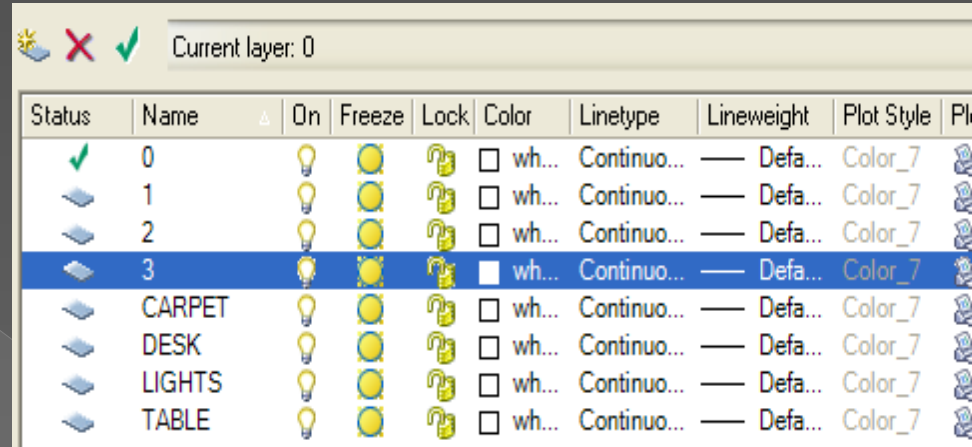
Current layer: 0

| Status | Name | On | Freeze | Lock | Color | Linetype | Lineweight | Plot Style | Pl |
|---|---|---|---|---|---|---|---|---|---|
| | 0 | | | | wh... | Continuo... | —— Defa... | Color_7 | |
| | 1 | | | | wh... | Continuo... | —— Defa... | Color_7 | |
| | 2 | | | | wh... | Continuo... | —— Defa... | Color_7 | |
| | 3 | | | | wh... | Continuo... | —— Defa... | Color_7 | |
| | CARPET | | | | wh... | Continuo... | —— Defa... | Color_7 | |
| | DESK | | | | wh... | Continuo... | —— Defa... | Color_7 | |
| | LIGHTS | | | | wh... | Continuo... | —— Defa... | Color_7 | |
| | TABLE | | | | wh... | Continuo... | —— Defa... | Color_7 | |